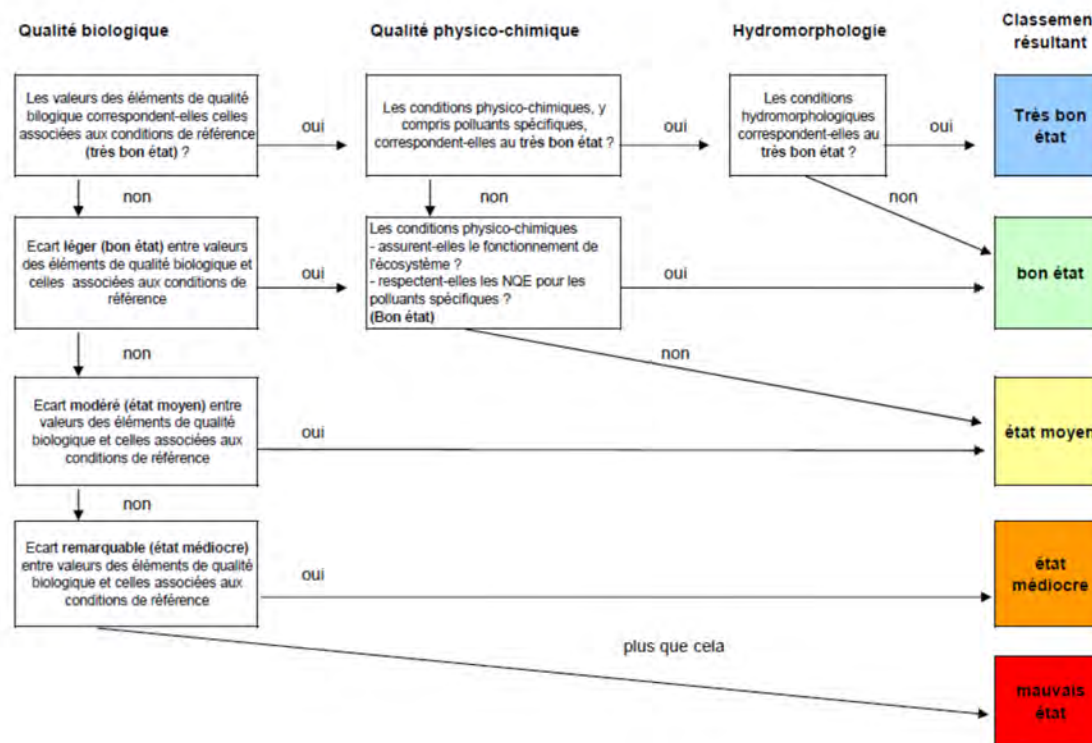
Qualité biologique

Qualité physico-chimique

Hydromorphologie

Classemen résultant

Les valeurs des éléments de qualité biologique correspondent-elles celles associées aux conditions de référence (très bon état) ?

oui

Les conditions physico-chimiques, y compris polluants spécifiques, correspondent-elles au très bon état ?

oui

Les conditions hydromorphologiques correspondent-elles au très bon état ?

oui

Très bon état

non

non

non

Ecart léger (bon état) entre valeurs des éléments de qualité biologique et celles associées aux conditions de référence

oui

Les conditions physico-chimiques
- assurent-elles le fonctionnement de l'écosystème ?
- respectent-elles les NQE pour les polluants spécifiques ?
(Bon état)

oui

bon état

non

non

Ecart modéré (état moyen) entre valeurs des éléments de qualité biologique et celles associées aux conditions de référence

oui

état moyen

non

Ecart remarquable (état médiocre) entre valeurs des éléments de qualité biologique et celles associées aux conditions de référence

oui

état médiocre

plus que cela

mauvais état